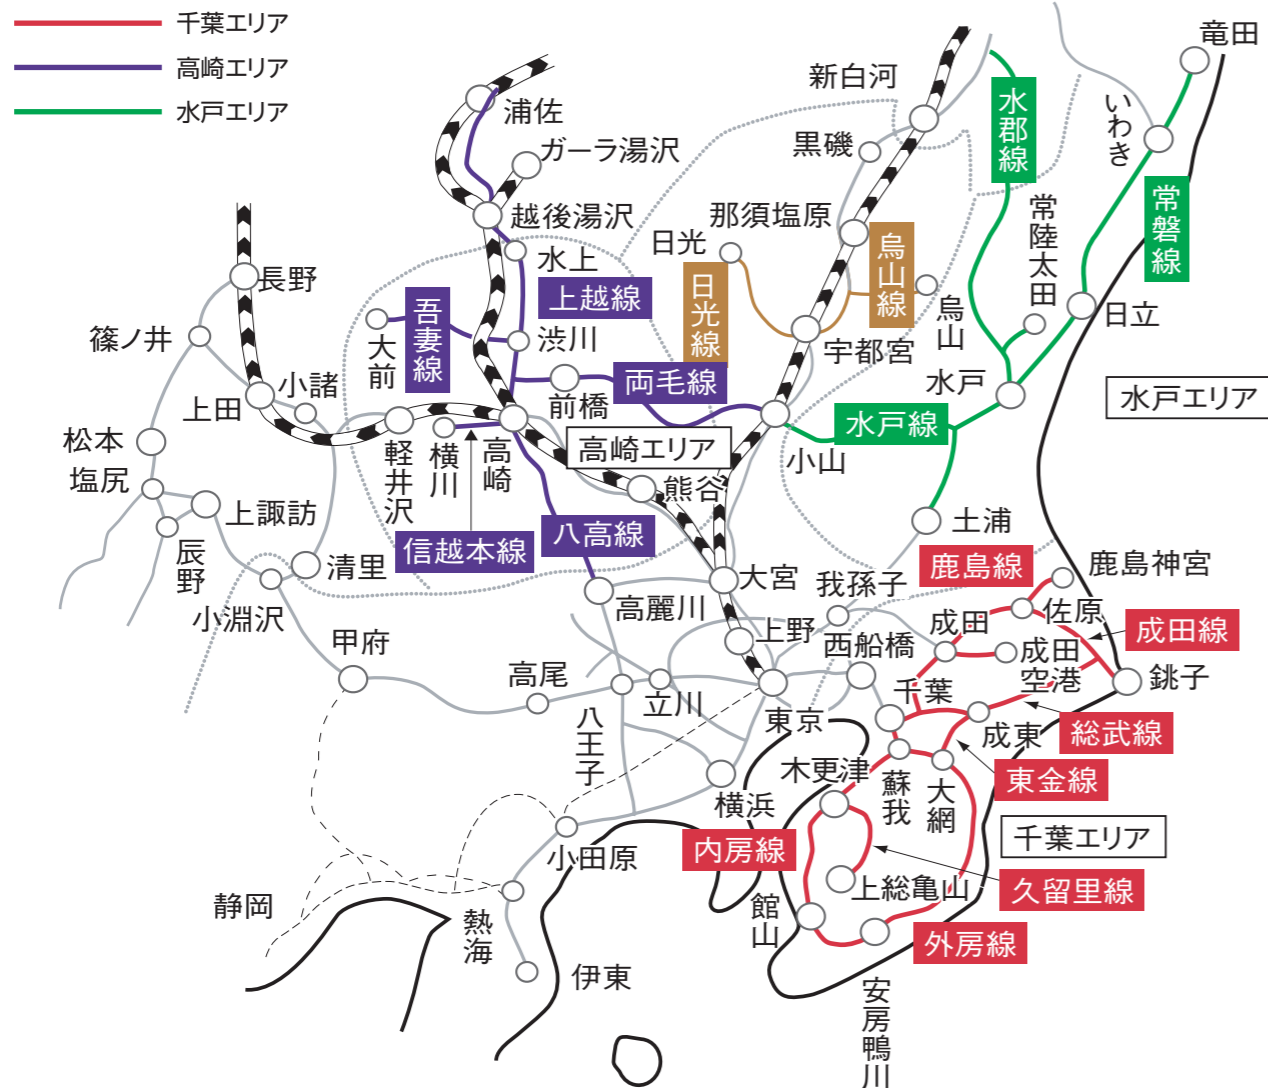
千葉エリア
高崎エリア
水戸エリア

竜田
新白河
水郡線
いわき
浦佐
ガーラ湯沢
黒磯
常磐線
越後湯沢
那須塩原
常陸太田
日光
烏山線
長野
水上
上越線
日光線
烏山
日立
篠ノ井
吾妻線
大前
渋川
宇都宮
小諸
両毛線
水戸
水戸エリア
上田
前橋
水戸線
松本
高崎エリア
小山
軽井沢
横川
高崎
塩尻
熊谷
上諏訪
土浦
辰野
信越本線
八高線
清里
鹿島線
鹿島神宮
大宮
我孫子
小淵沢
高麗川
佐原
成田
成田線
上野
西船橋
甲府
成田空港
銚子
高尾
千葉
立川
東京
成東
総武線
八王子
木更津
蘇我
大網
東金線
横浜
千葉エリア
内房線
小田原
上総亀山
久留里線
静岡
熱海
館山
外房線
伊東
安房鴨川